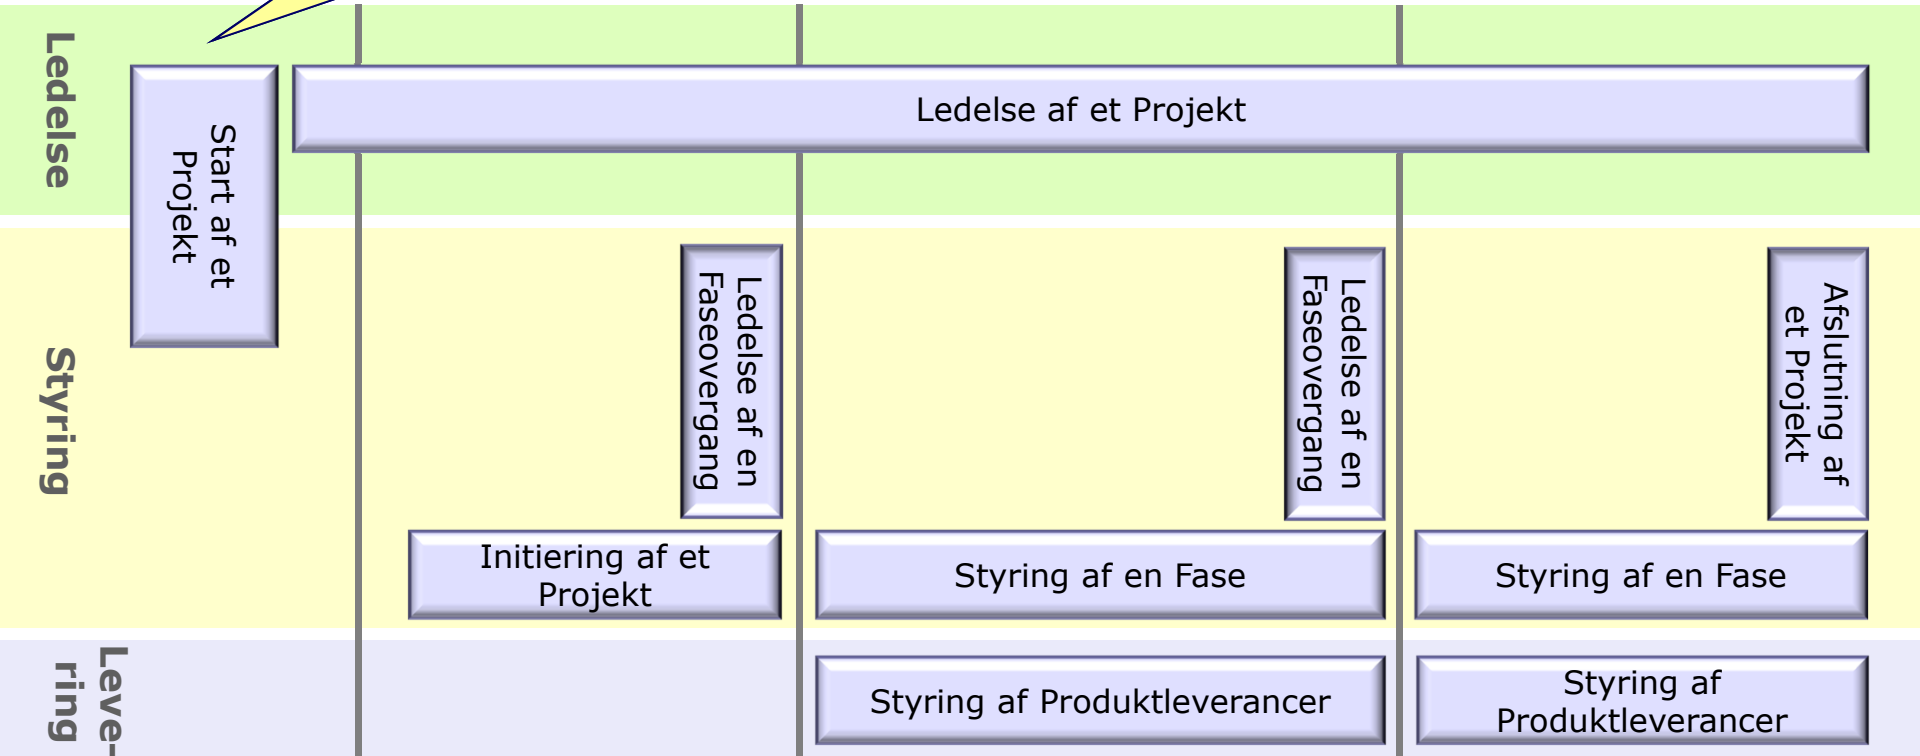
Ledelse

Start af et Projekt

Ledelse af et Projekt

Styring

Ledelse af en Faseovergang

Ledelse af en Faseovergang

Afslutning af et Projekt

Initiering af et Projekt

Styring af en Fase

Styring af en Fase

Leveranceri

Styring af Produktleverancer

Styring af Produktleverancer